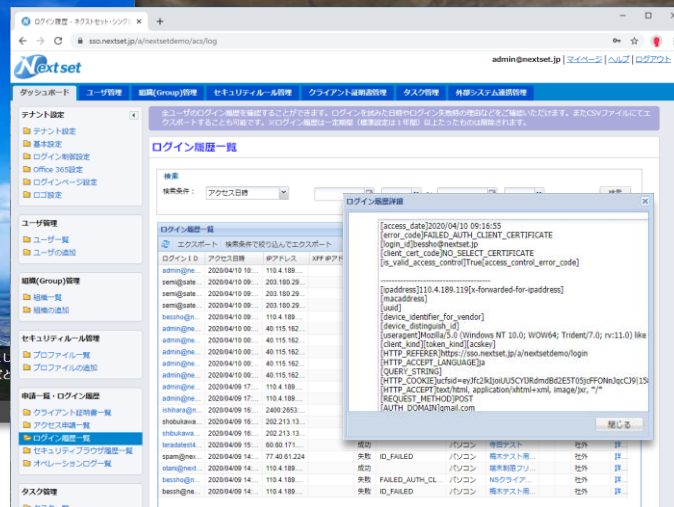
ログイン履歴 - ネクストセット・シング ×  +

sso.nextset.jp/a/nextsetdemo/acs/log

admin@nextset.jp | マイページ | ヘルプ | ログアウト

Nextset

ダッシュボード | ユーザ管理 | 組織(Group)管理 | セキュリティルール管理 | クライアント証明書管理 | タスク管理 | 外部システム連携管理

テナント設定
テナント設定
基本設定
ログイン制限設定
Office 365設定
ログインページ設定
ロゴ設定

ユーザ管理
ユーザ一覧
ユーザの追加

組織(Group)管理
組織一覧
組織の追加

セキュリティルール管理
プロファイル一覧
プロファイルの追加

申請一覧・ログイン履歴
クライアント証明書一覧
アクセス申請一覧
ログイン履歴一覧
セキュリティブラウザ履歴一覧
オペレーションログ一覧

タスク管理

全ユーザのログイン履歴を確認することができます。ログインを試みた日時やログイン失敗の理由などをご確認いただけます。またCSVファイルにてエクスポートすることも可能です。※ログイン履歴は一定期間（標準設定は1年間）以上たったものは削除されます。

ログイン履歴一覧

検索
検索条件： アクセス日時

検索

ログイン履歴一覧
エクスポート 検索条件で絞り込んでエクスポート

| ログインID | アクセス日時 | IPアドレス | XFF IPアドレ |
|---|---|---|---|
| admin@ne... | 2020/04/10 10:... | 110.4.189.... | |
| semi@sate... | 2020/04/10 09:... | 203.180.29.... | |
| semi@sate... | 2020/04/10 09:... | 203.180.29.... | |
| semi@sate... | 2020/04/10 09:... | 203.180.29.... | |
| bessho@n... | 2020/04/10 09:... | 110.4.189.... | |
| admin@ne... | 2020/04/10 00:... | 40.115.162.... | |
| admin@ne... | 2020/04/10 00:... | 40.115.162.... | |
| admin@ne... | 2020/04/10 00:... | 40.115.162.... | |
| admin@ne... | 2020/04/10 00:... | 40.115.162.... | |
| admin@ne... | 2020/04/09 17:... | 110.4.189.... | |
| admin@ne... | 2020/04/09 17:... | 110.4.189.... | |
| ishihara@n... | 2020/04/09 16:... | 2400:2653:... | |
| shobukawa... | 2020/04/09 16:... | 202.213.13.... | |
| shobukawa... | 2020/04/09 16:... | 202.213.13.... | |
| teradatest4... | 2020/04/09 15:... | 60.60.171.... | 成功 | | パソコン | 昨日テスト | 社外 |
| spam@nex... | 2020/04/09 14:... | 77.40.61.224 | 失敗 | ID_FAILED | パソコン | 端末テスト用... | 社外 |
| otani@next... | 2020/04/09 14:... | 110.4.189.... | 成功 | | パソコン | 端末制限プリ... | 社外 |
| bessho@n... | 2020/04/09 14:... | 110.4.189.... | 失敗 | FAILED_AUTH_CL... | パソコン | NSクライアン... | 社外 |
| bessh@ne... | 2020/04/09 14:... | 110.4.189.... | 失敗 | ID_FAILED | パソコン | 端末テスト用... | 社外 |

ログイン履歴詳細

[access_date]2020/04/10 09:16:55
[error_code]FAILED_AUTH_CLIENT_CERTIFICATE
[login_id]bessho@nextset.jp
[client_cert_code]NO_SELECT_CERTIFICATE
[is_valid_access_control]True[access_control_error_code]

[ipaddress]110.4.189.119[x-forwarded-for-ipaddress]
[macaddress]
[uuid]
[device_identifier_for_vendor]
[device_distinguish_id]
[useragent]Mozilla/5.0 (Windows NT 10.0; WOW64; Trident/7.0; rv:11.0) like
[client_kind][token_kind][acskey]
HTTP_REFERER]https://sso.nextset.jp/a/nextsetdemo/login
HTTP_ACCEPT_LANGUAGE]ja
QUERY_STRING]
HTTP_COOKIE]ucfsid=eyJfc2lkIjoiUU5CYlRdmdBd2E5T05jcFFONnJqcCJ9|15
HTTP_ACCEPT]text/html, application/xhtml+xml, image/jxr, */*
REQUEST_METHOD]POST
AUTH_DOMAIN]gmail.com

閉じる